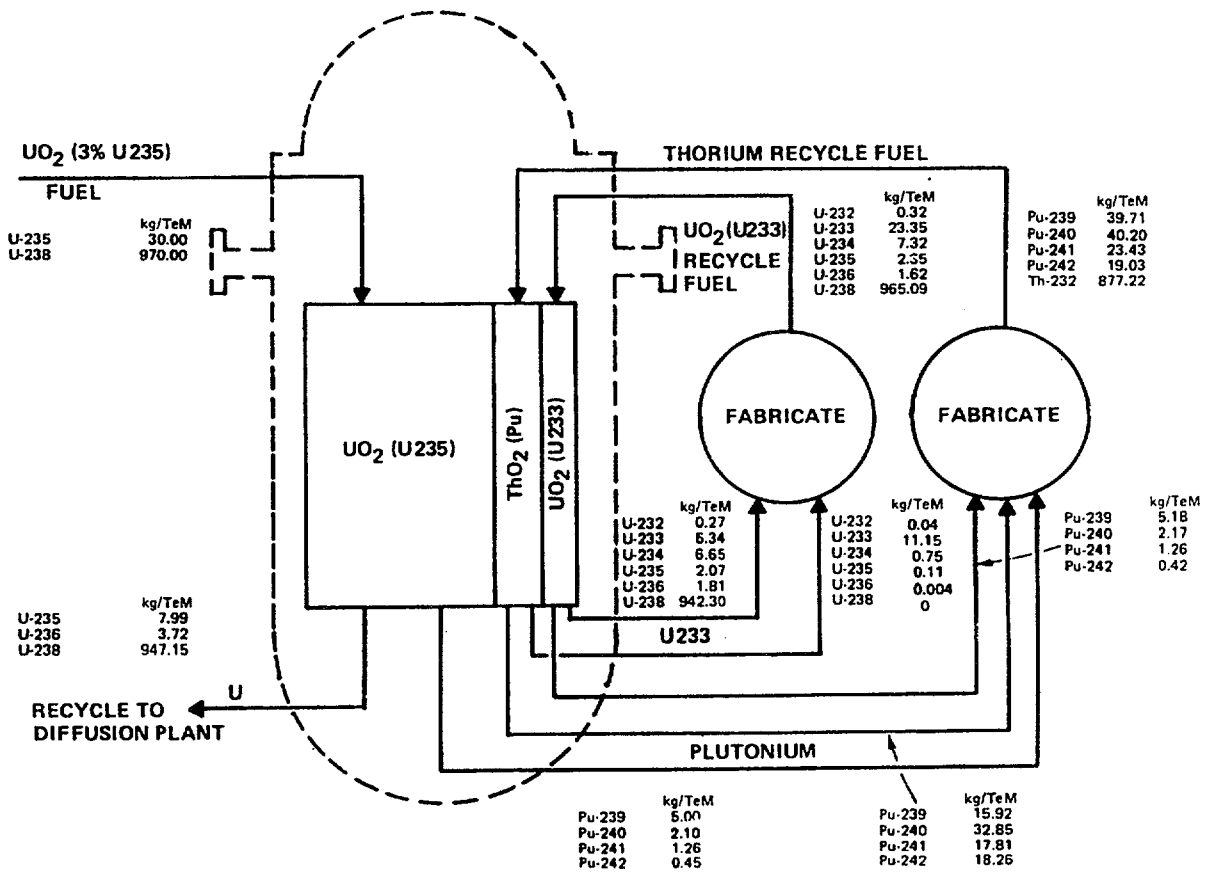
UO$_2$ (3% U235)
FUEL

| | kg/TeM |
|---|---|
| U-235 | 30.00 |
| U-238 | 970.00 |

THORIUM RECYCLE FUEL

UO$_2$(U233)
RECYCLE
FUEL

| | kg/TeM |
|---|---|
| U-232 | 0.32 |
| U-233 | 23.35 |
| U-234 | 7.32 |
| U-235 | 2.35 |
| U-236 | 1.62 |
| U-238 | 965.09 |

| | kg/TeM |
|---|---|
| Pu-239 | 39.71 |
| Pu-240 | 40.20 |
| Pu-241 | 23.43 |
| Pu-242 | 19.03 |
| Th-232 | 877.22 |

UO$_2$ (U235)

ThO$_2$ (Pu)

UO$_2$ (U233)

FABRICATE

FABRICATE

| | kg/TeM |
|---|---|
| U-232 | 0.27 |
| U-233 | 6.34 |
| U-234 | 6.65 |
| U-235 | 2.07 |
| U-236 | 1.81 |
| U-238 | 942.30 |

| | kg/TeM |
|---|---|
| U-232 | 0.04 |
| U-233 | 11.15 |
| U-234 | 0.75 |
| U-235 | 0.11 |
| U-236 | 0.004 |
| U-238 | 0 |

| | kg/TeM |
|---|---|
| Pu-239 | 5.18 |
| Pu-240 | 2.17 |
| Pu-241 | 1.26 |
| Pu-242 | 0.42 |

| | kg/TeM |
|---|---|
| U-235 | 7.99 |
| U-236 | 3.72 |
| U-238 | 947.15 |

U233

U
RECYCLE TO
DIFFUSION PLANT

PLUTONIUM

| | kg/TeM |
|---|---|
| Pu-239 | 5.00 |
| Pu-240 | 2.10 |
| Pu-241 | 1.26 |
| Pu-242 | 0.45 |

| | kg/TeM |
|---|---|
| Pu-239 | 15.92 |
| Pu-240 | 32.85 |
| Pu-241 | 17.81 |
| Pu-242 | 18.26 |